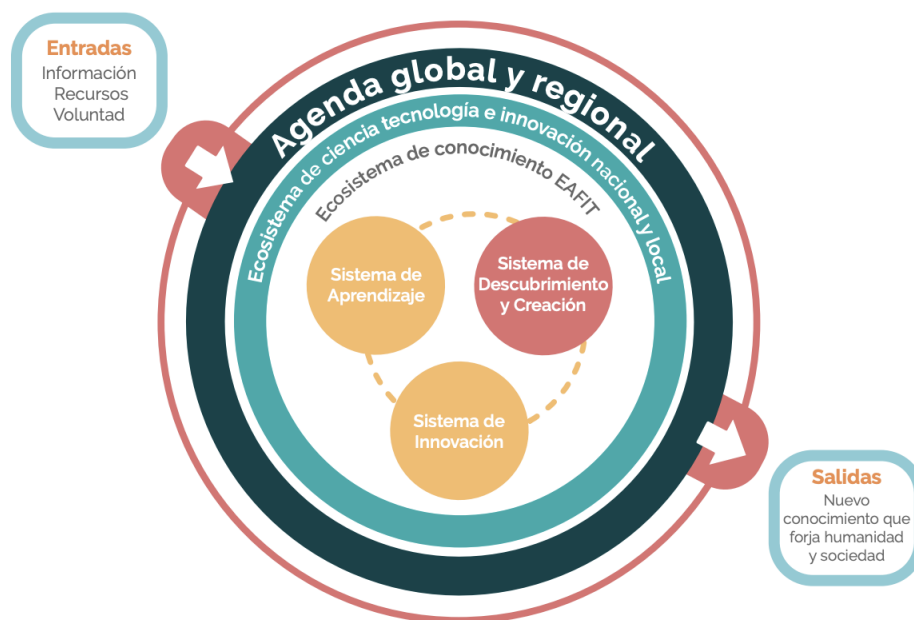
Entradas
Información
Recursos
Voluntad

Agenda global y regional

Ecosistema de ciencia tecnología e innovación nacional y local

Ecosistema de conocimiento EAFIT

Sistema de Aprendizaje

Sistema de Descubrimiento y Creación

Sistema de Innovación

Salidas
Nuevo conocimiento que forja humanidad y sociedad